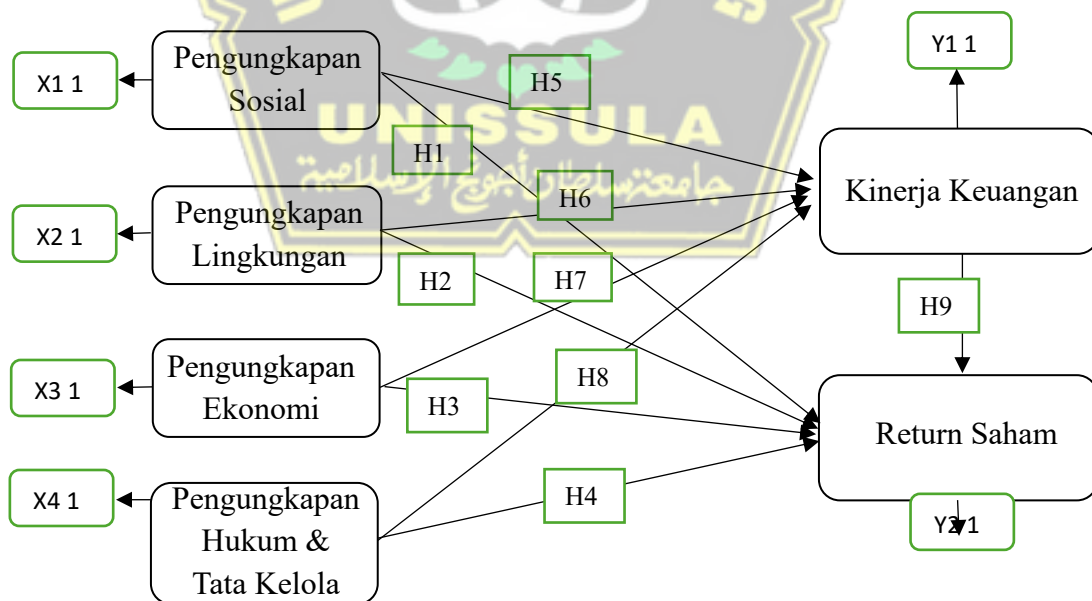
X1 1

Pengungkapan Sosial

H5

Y1 1

UNISSULA

جامعة سلطان أجونج الإسلامية

H1

Kinerja Keuangan

X2 1

Pengungkapan Lingkungan

H6

H2

H7

H9

X3 1

Pengungkapan Ekonomi

H8

H3

Return Saham

X4 1

Pengungkapan Hukum & Tata Kelola

H4

Y2 1